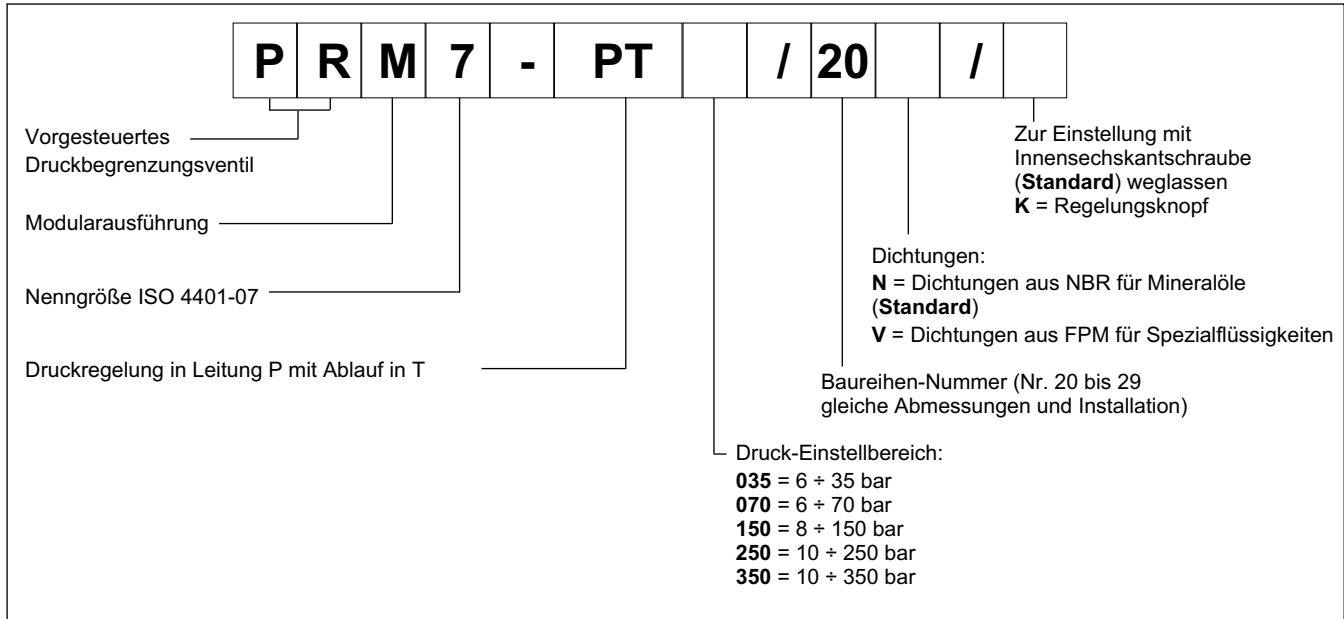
| P | R | M | 7 | - | PT | | / | 20 | | / | |
|---|---|---|---|---|---|---|---|---|---|---|---|

Vorgesteuertes Druckbegrenzungsventil

Modularausführung

Nenngröße ISO 4401-07

Druckregelung in Leitung P mit Ablauf in T

Zur Einstellung mit Innensechskantschraube (**Standard**) weglassen
**K** = Regelungsknopf

Dichtungen:
**N** = Dichtungen aus NBR für Mineralöle (**Standard**)
**V** = Dichtungen aus FPM für Spezialflüssigkeiten

Baureihen-Nummer (Nr. 20 bis 29 gleiche Abmessungen und Installation)

Druck-Einstellbereich:
**035** = 6 ÷ 35 bar
**070** = 6 ÷ 70 bar
**150** = 8 ÷ 150 bar
**250** = 10 ÷ 250 bar
**350** = 10 ÷ 350 bar